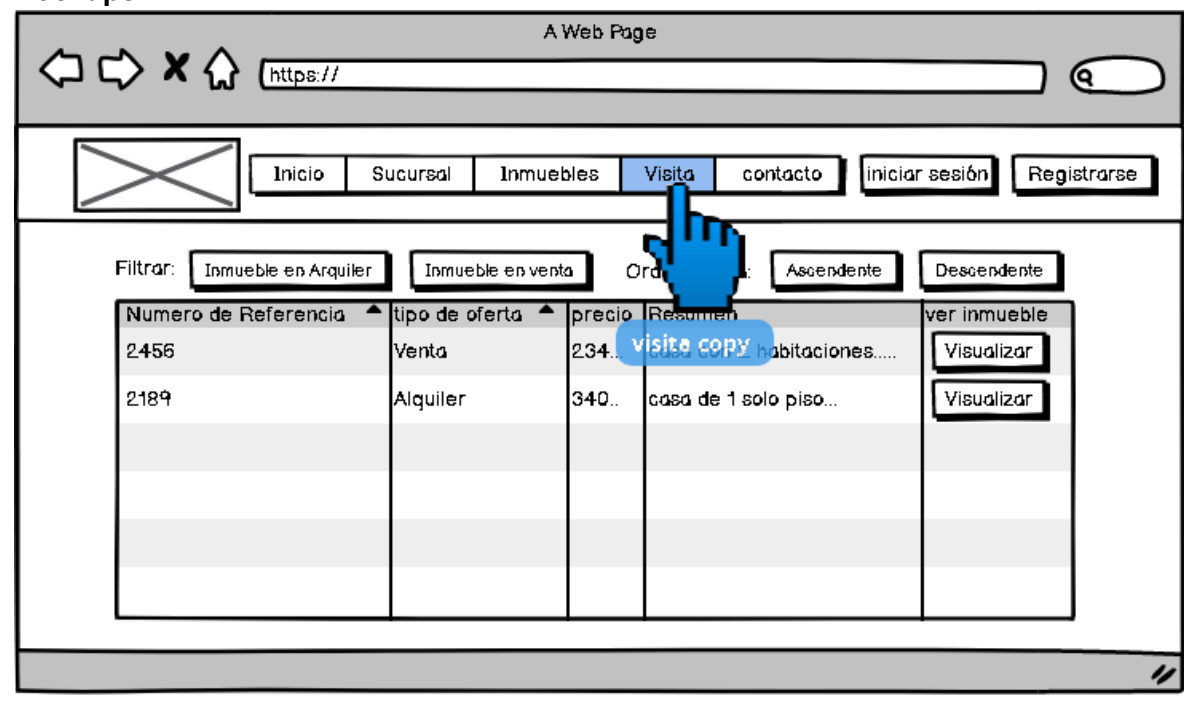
A Web Page

https://

Inicio | Sucursal | Inmuebles | Visita | contacto | iniciar sesión | Registrarse

Filtrar: Inmueble en Arquiler | Inmueble en venta | Ord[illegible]: Ascendente | Descendente

visita copy

| Numero de Referencia | tipo de oferta | precio | Resumen | ver inmueble |
|---|---|---|---|---|
| 2456 | Venta | 234.. | casa con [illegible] habitaciones..... | Visualizar |
| 2189 | Alquiler | 340.. | casa de 1 solo piso... | Visualizar |